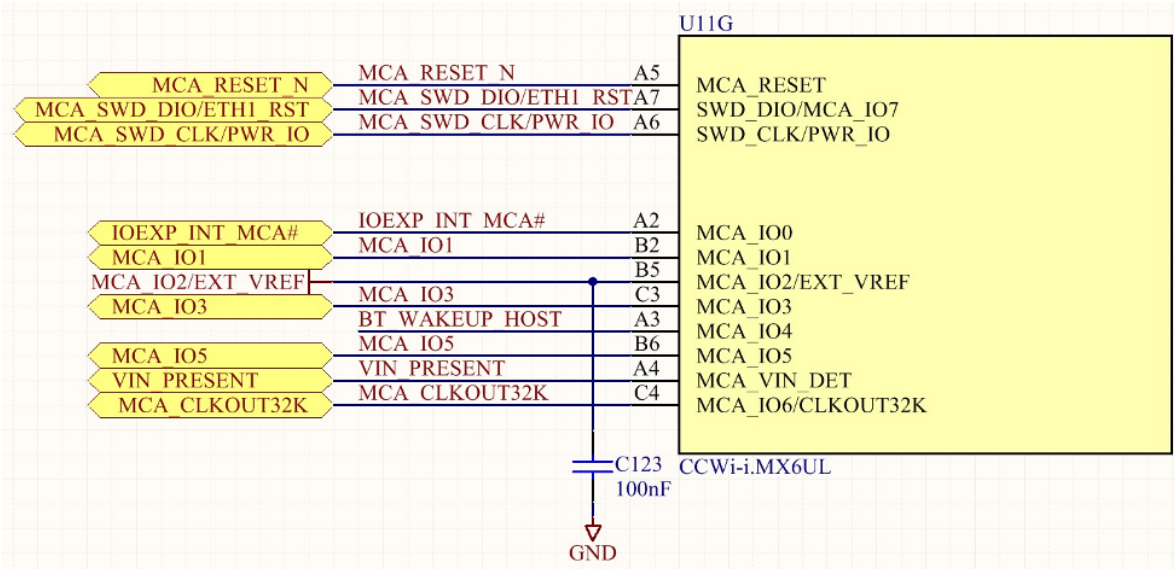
U11G

MCA_RESET_N
MCA_SWD_DIO/ETH1_RST
MCA_SWD_CLK/PWR_IO

MCA_RESET_N
MCA_SWD_DIO/ETH1_RST
MCA_SWD_CLK/PWR_IO

A5
A7
A6

MCA_RESET
SWD_DIO/MCA_IO7
SWD_CLK/PWR_IO

IOEXP_INT_MCA#
MCA_IO1
MCA_IO2/EXT_VREF
MCA_IO3
MCA_IO5
VIN_PRESENT
MCA_CLKOUT32K

IOEXP_INT_MCA#
MCA_IO1
MCA_IO3
BT_WAKEUP_HOST
MCA_IO5
VIN_PRESENT
MCA_CLKOUT32K

A2
B2
B5
C3
A3
B6
A4
C4

MCA_IO0
MCA_IO1
MCA_IO2/EXT_VREF
MCA_IO3
MCA_IO4
MCA_IO5
MCA_VIN_DET
MCA_IO6/CLKOUT32K

C123
100nF

CCWi-i.MX6UL

GND